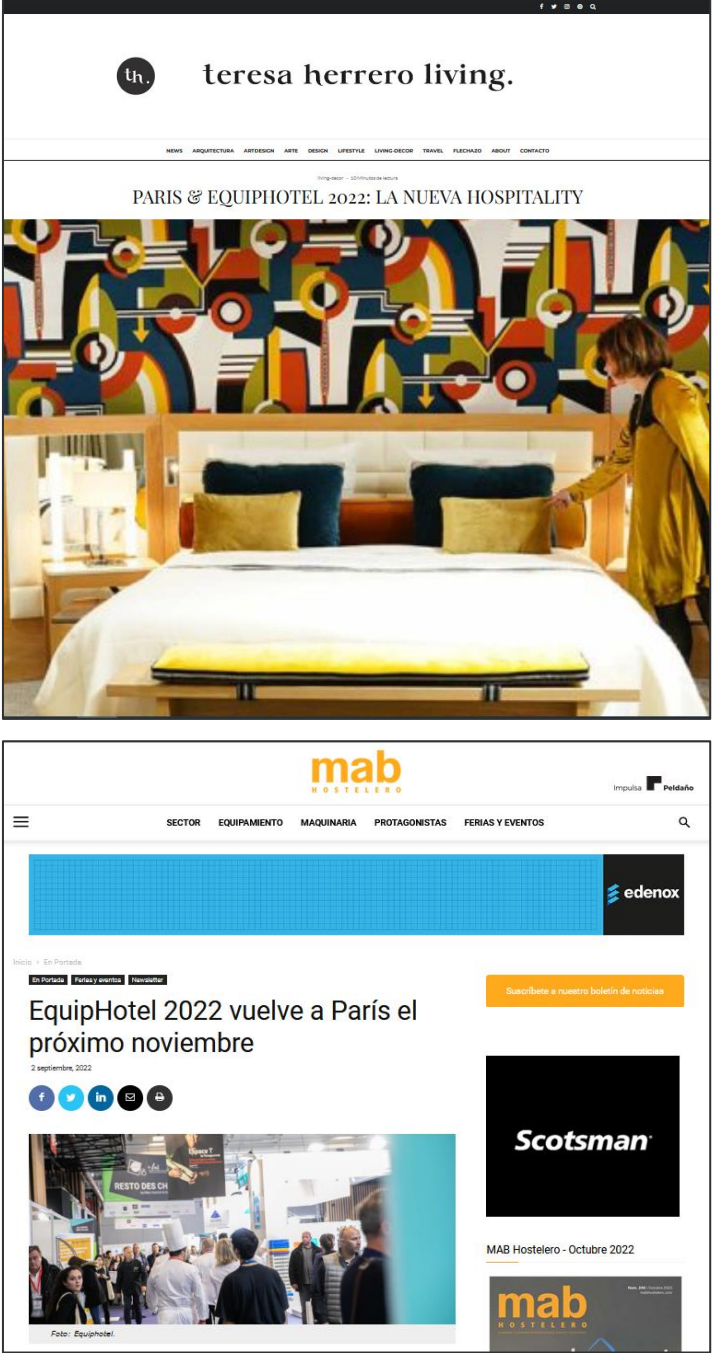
th.

teresa herrero living.

NEWS ARQUITECTURA ARTDESIGN ARTE DESIGN LIFESTYLE LIVING-DECOR TRAVEL FLECHAZO ABOUT CONTACTO

living-decor · 10 Minutos de lectura

PARIS & EQUIPHOTEL 2022: LA NUEVA HOSPITALITY

mab HOSTELERO

Impulsa Peldaño

SECTOR EQUIPAMIENTO MAQUINARIA PROTAGONISTAS FERIAS Y EVENTOS

edenox

Inicio › En Portada

En Portada Ferias y eventos Newsletter

EquipHotel 2022 vuelve a París el próximo noviembre

2 septiembre, 2022

RESTO DES CH

Foto: Equiphotel.

Suscríbete a nuestro boletín de noticias

Scotsman

MAB Hostelero - Octubre 2022

mab HOSTELERO